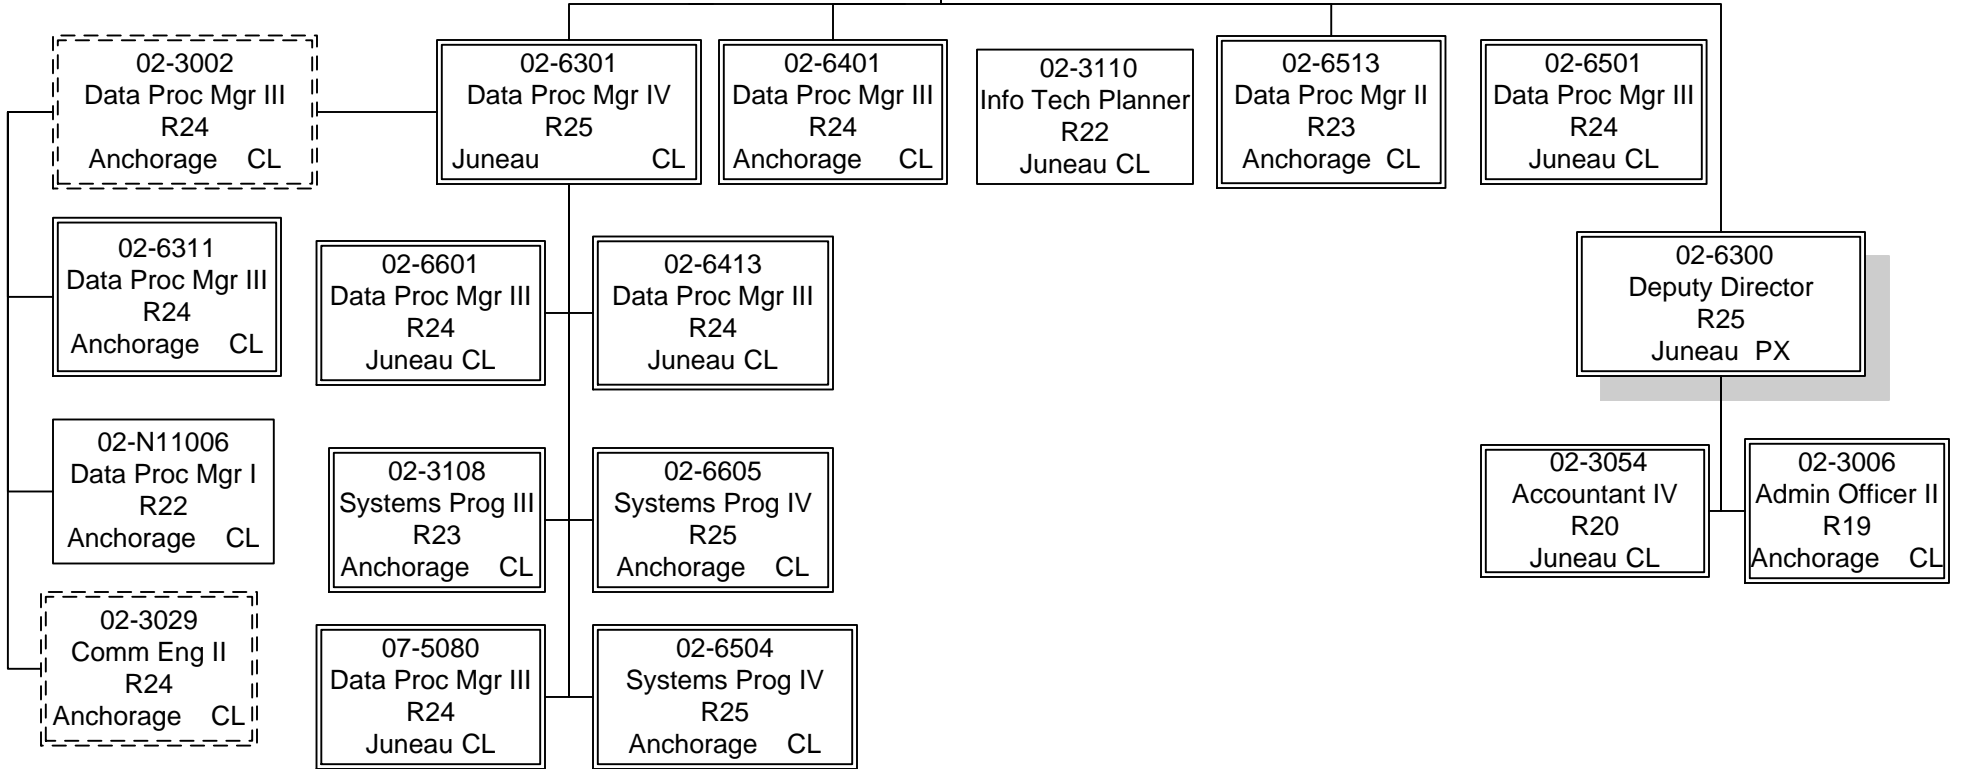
02-3002
Data Proc Mgr III
R24
Anchorage CL

02-6301
Data Proc Mgr IV
R25
Juneau CL

02-6401
Data Proc Mgr III
R24
Anchorage CL

02-3110
Info Tech Planner
R22
Juneau CL

02-6513
Data Proc Mgr II
R23
Anchorage CL

02-6501
Data Proc Mgr III
R24
Juneau CL

02-6311
Data Proc Mgr III
R24
Anchorage CL

02-6601
Data Proc Mgr III
R24
Juneau CL

02-6413
Data Proc Mgr III
R24
Juneau CL

02-6300
Deputy Director
R25
Juneau PX

02-N11006
Data Proc Mgr I
R22
Anchorage CL

02-3108
Systems Prog III
R23
Anchorage CL

02-6605
Systems Prog IV
R25
Anchorage CL

02-3054
Accountant IV
R20
Juneau CL

02-3006
Admin Officer II
R19
Anchorage CL

02-3029
Comm Eng II
R24
Anchorage CL

07-5080
Data Proc Mgr III
R24
Juneau CL

02-6504
Systems Prog IV
R25
Anchorage CL